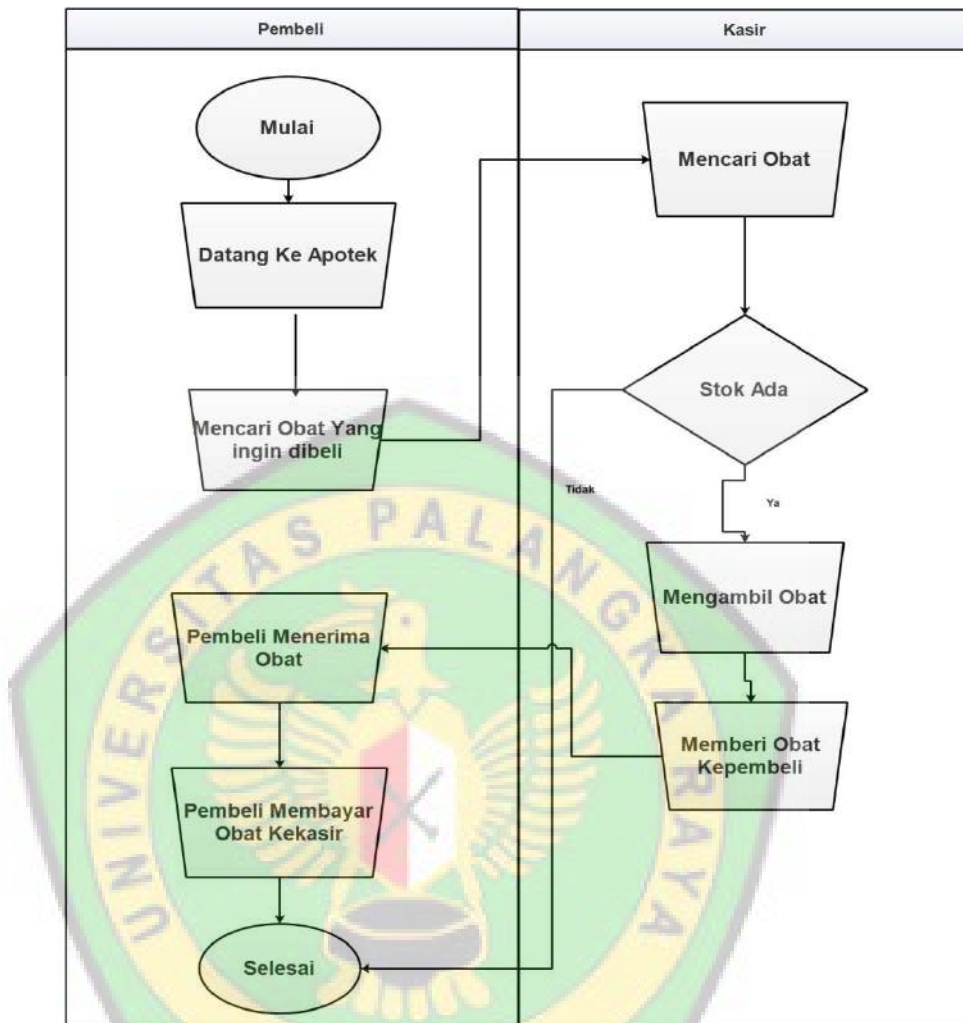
Pembeli

Kasir

Mulai

Datang Ke Apotek

Mencari Obat Yang ingin dibeli

Mencari Obat

Stok Ada

Tidak

Ya

Mengambil Obat

Pembeli Menerima Obat

Memberi Obat Kepembeli

Pembeli Membayar Obat Kekasir

Selesai

UNIVERSITAS PALANGKARAYA